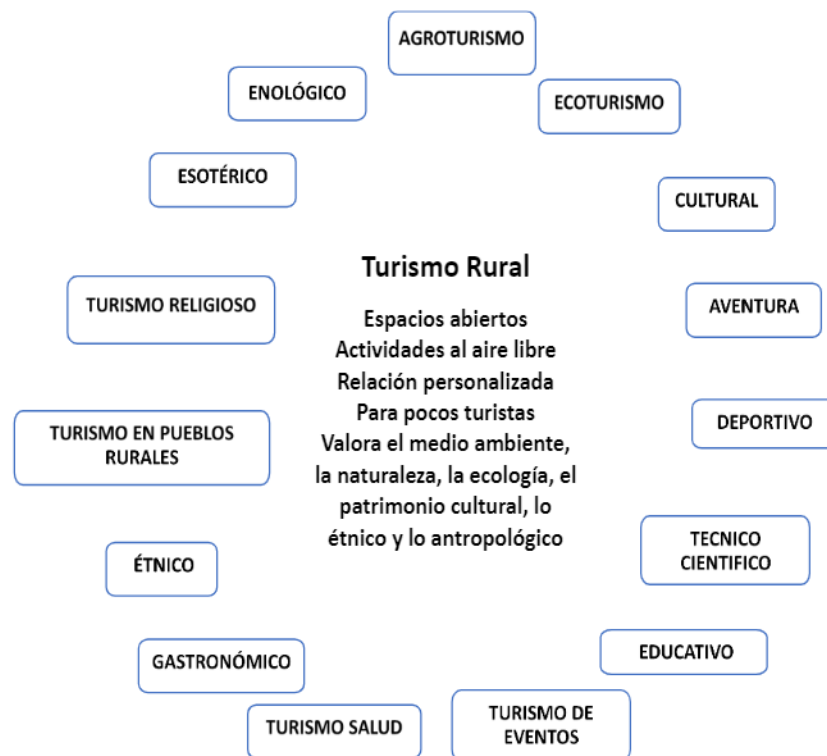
AGROTURISMO

ENOLÓGICO

ECOTURISMO

ESOTÉRICO

CULTURAL

Turismo Rural

Espacios abiertos
Actividades al aire libre
Relación personalizada
Para pocos turistas
Valora el medio ambiente, la naturaleza, la ecología, el patrimonio cultural, lo étnico y lo antropológico

TURISMO RELIGIOSO

AVENTURA

DEPORTIVO

TURISMO EN PUEBLOS RURALES

TECNICO CIENTIFICO

ÉTNICO

EDUCATIVO

GASTRONÓMICO

TURISMO SALUD

TURISMO DE EVENTOS